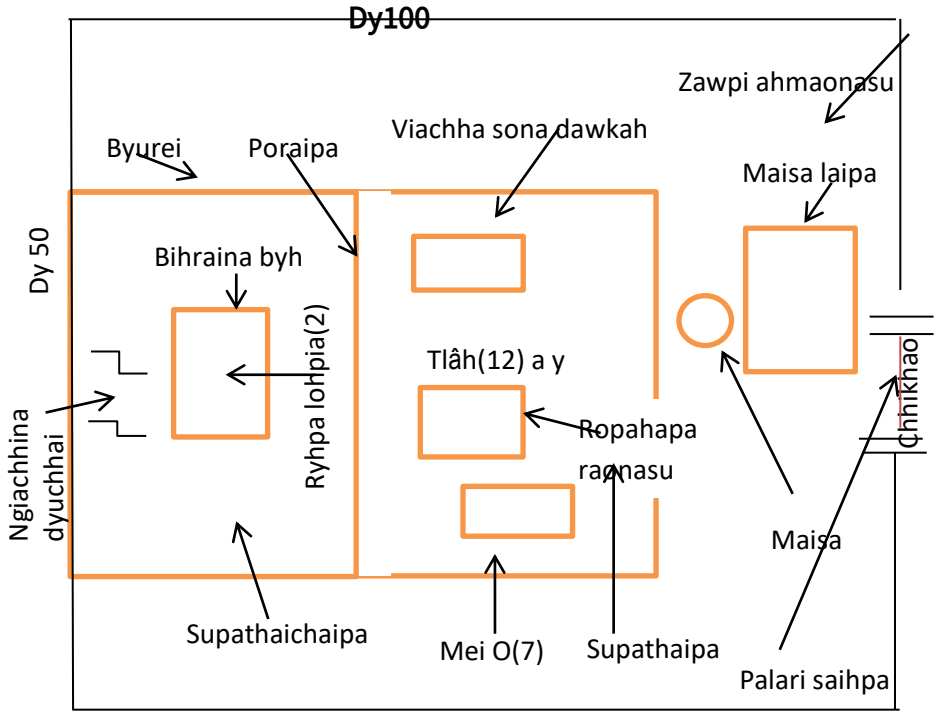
Dy100

Zawpi ahmaonasu

Viachha sona dawkah

Byurei

Poraipa

Maisa laipa

Dy 50

Bihraina byh

Ryhpa lohpia(2)

Tlâh(12) a y

Chhikhao

Ngiachhina dyuchhai

Ropahapa raonasu

Maisa

Supathaichaipa

Mei O(7)

Supathaipa

Palari saihpa